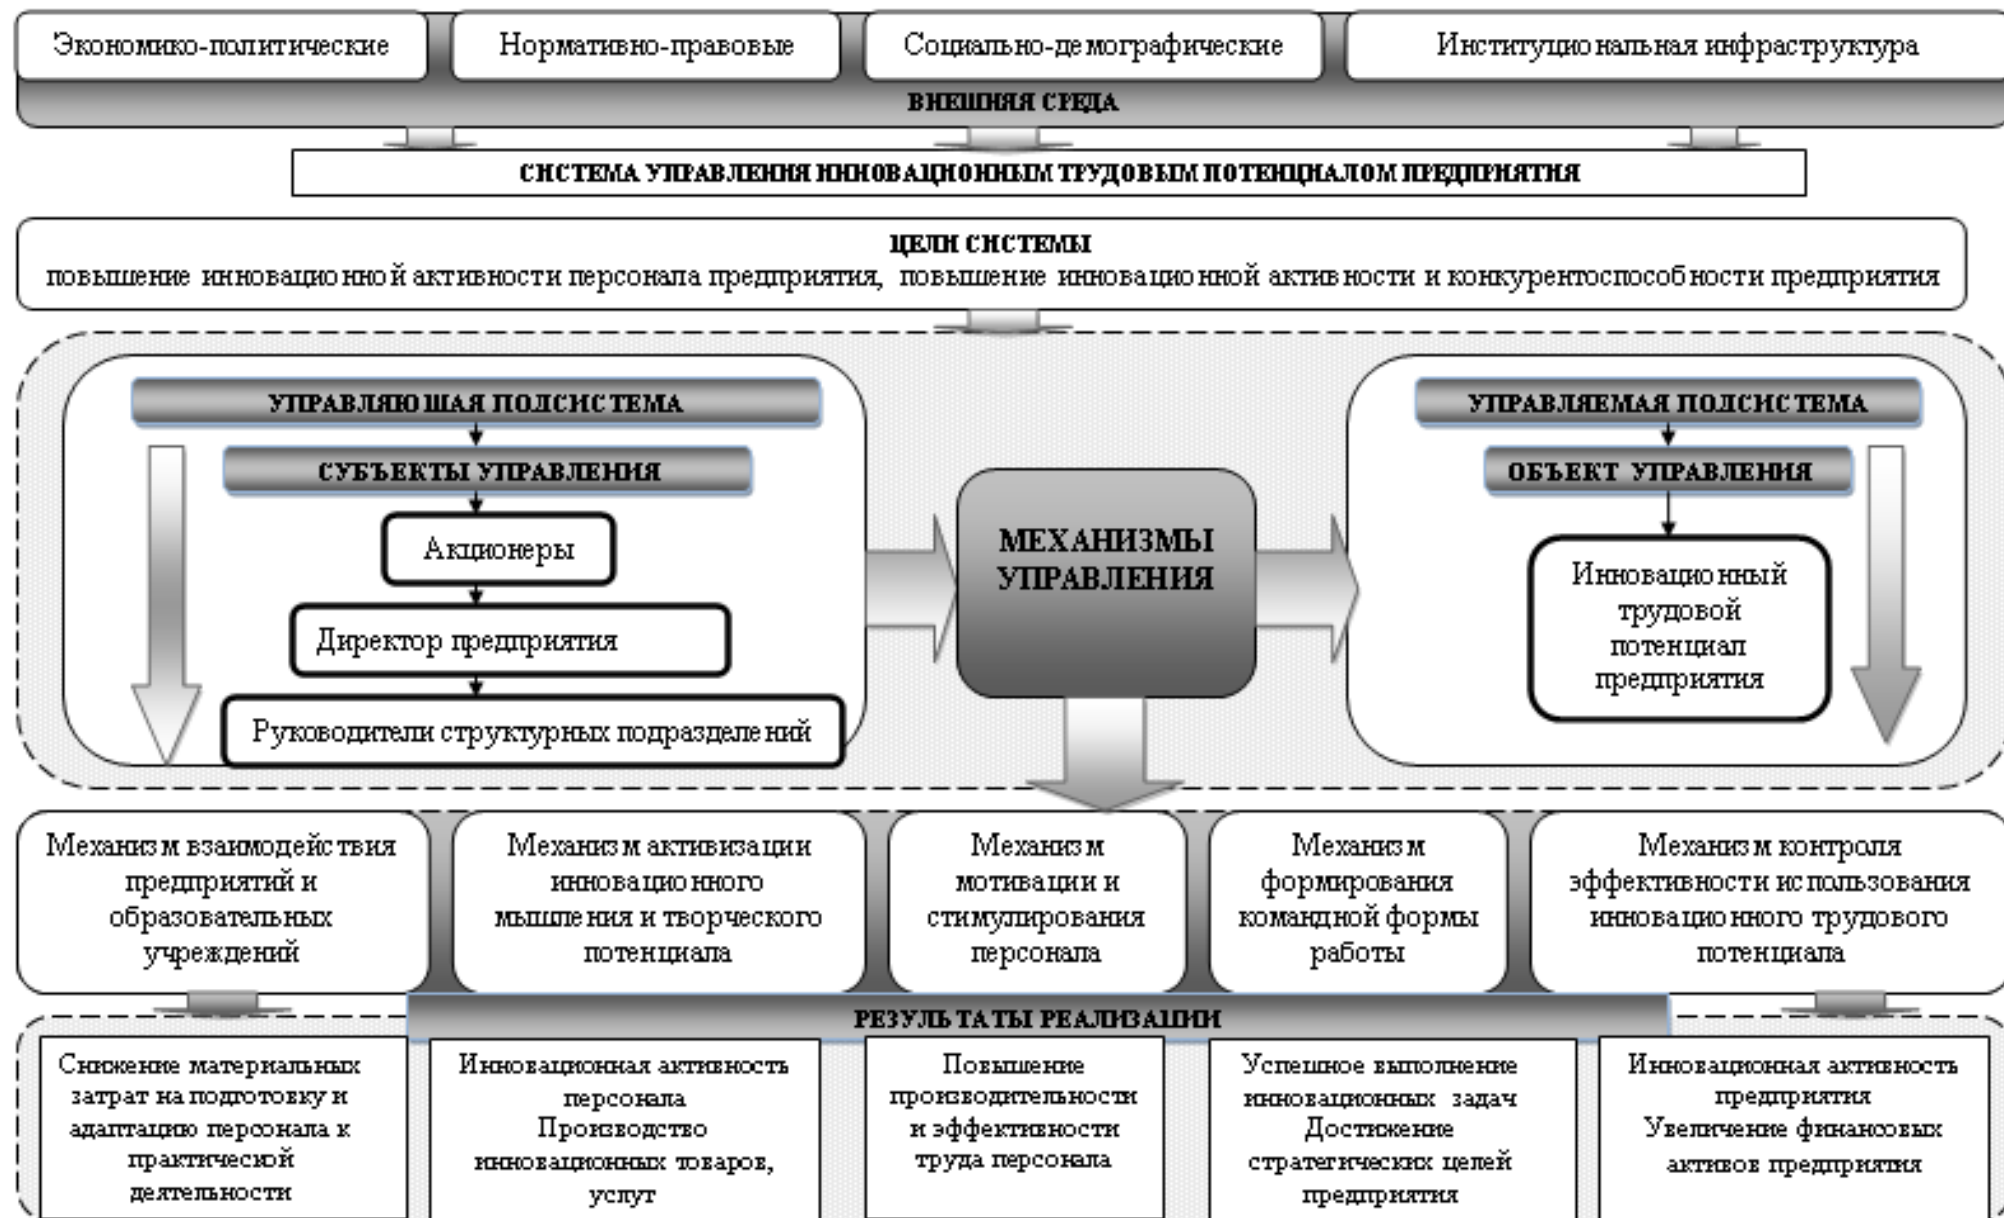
Экономико-политические

Нормативно-правовые

Социально-демографические

Институциональная инфраструктура

ВНЕШНЯЯ СРЕДА

СИСТЕМА УПРАВЛЕНИЯ ИННОВАЦИОННЫМ ТРУДОВЫМ ПОТЕНЦИАЛОМ ПРЕДПРИЯТИЯ

ЦЕЛИ СИСТЕМЫ
повышение инновационной активности персонала предприятия, повышение инновационной активности и конкурентоспособности предприятия

УПРАВЛЯЮШАЯ ПОДСИСТЕМА

СУБЪЕКТЫ УПРАВЛЕНИЯ

Акционеры

Директор предприятия

Руководители структурных подразделений

МЕХАНИЗМЫ УПРАВЛЕНИЯ

УПРАВЛЯЕМАЯ ПОДСИСТЕМА

ОБЪЕКТ УПРАВЛЕНИЯ

Инновационный трудовой потенциал предприятия

Механизм взаимодействия предприятий и образовательных учреждений

Механизм активизации инновационного мышления и творческого потенциала

Механизм мотивации и стимулирования персонала

Механизм формирования командной формы работы

Механизм контроля эффективности использования инновационного трудового потенциала

РЕЗУЛЬТАТЫ РЕАЛИЗАЦИИ

Снижение материальных затрат на подготовку и адаптацию персонала к практичесой деятельности

Инновационная активность персонала
Производство инновационных товаров, услуг

Повышение производительности и эффективности труда персонала

Успешное выполнение инновационных задач
Достижение стратегических целей предприятия

Инновационная активность предприятия
Увеличение финансовых активов предприятия